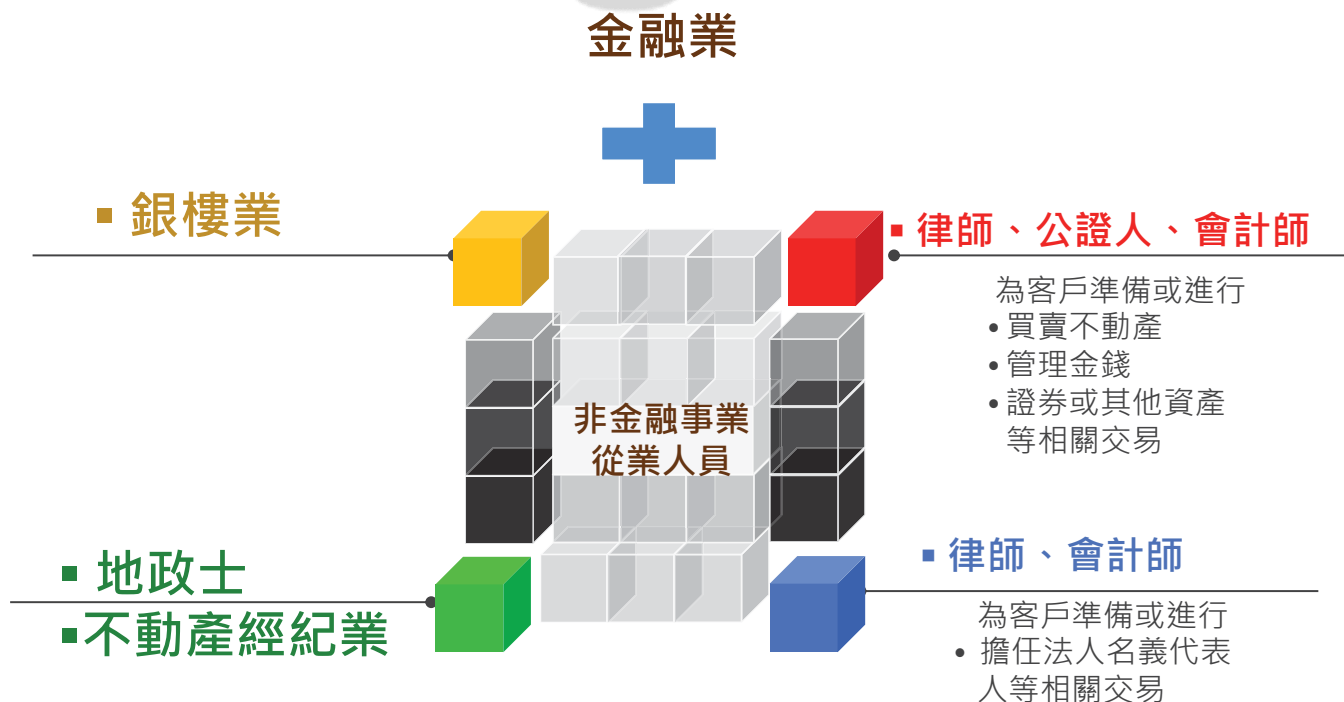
金融業

▪ 銀樓業

▪ 律師、公證人、會計師

為客戶準備或進行
• 買賣不動產
• 管理金錢
• 證券或其他資產等相關交易

非金融事業
從業人員

▪ 地政士
▪不動產經紀業

▪ 律師、會計師

為客戶準備或進行
• 擔任法人名義代表人等相關交易